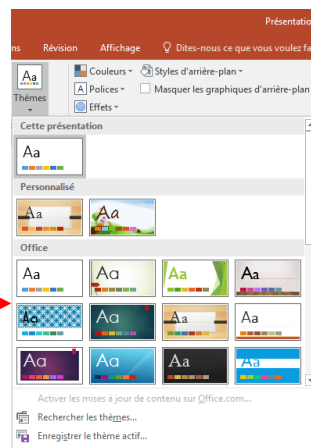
Présentati
ns Révision Affichage Dites-nous ce que vous voulez fa
Aa
Thèmes
Couleurs
Polices
Effets
Styles d'arrière-plan
Masquer les graphiques d'arrière-plan
Cette présentation
Aa
Personnalisé
Aa
Aa
Office
Aa
Aa
Aa
Aa
Aa
Aa
Aa
Aa
Aa
Aa
Aa
Aa
Activer les mises à jour de contenu sur Office.com...
Rechercher les thèmes...
Enregistrer le thème actif...